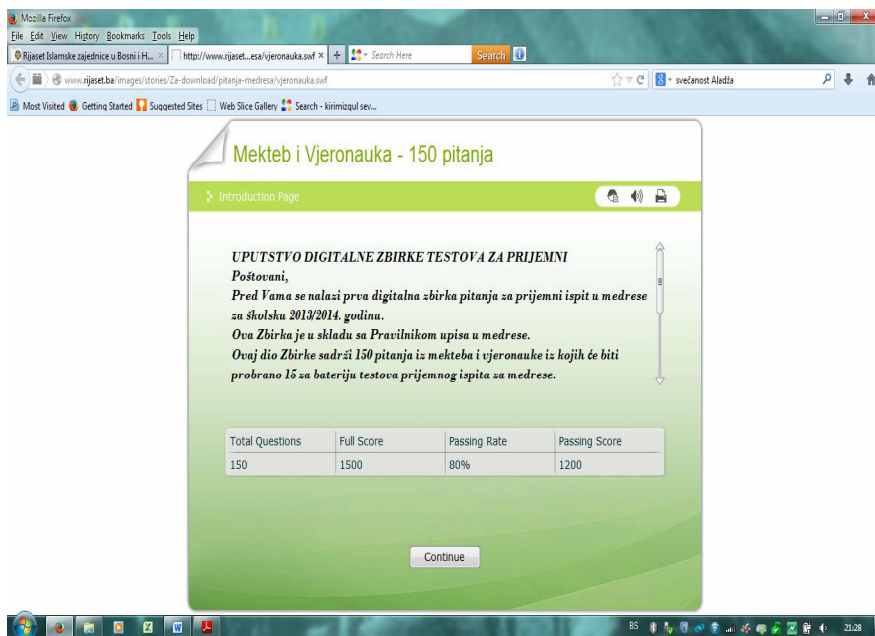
Mozilla Firefox
File Edit View History Bookmarks Tools Help
Rijaset Islamske zajednice u Bosni i H... ×
http://www.rijaset...esa/vjeronauka.swf ×
+
Search Here
Search

www.rijaset.ba/images/stories/Za-download/pitanja-medresa/vjeronauka.swf
svečanost Aladža

Most Visited Getting Started Suggested Sites Web Slice Gallery Search - kirimizqul sev...

Mekteb i Vjeronauka - 150 pitanja

Introduction Page

UPUTSTVO DIGITALNE ZBIRKE TESTOVA ZA PRIJEMNI
Poštovani,
Pred Vama se nalazi prva digitalna zbirka pitanja za prijemni ispit u medrese za školsku 2013/2014. godinu.
Ova Zbirka je u skladu sa Pravilnikom upisa u medrese.
Ovaj dio Zbirke sadrži 150 pitanja iz mekteba i vjeronauke iz kojih će biti probrano 15 za bateriju testova prijemnog ispita za medrese.

| Total Questions | Full Score | Passing Rate | Passing Score |
|---|---|---|---|
| 150 | 1500 | 80% | 1200 |

Continue

BS 21:28